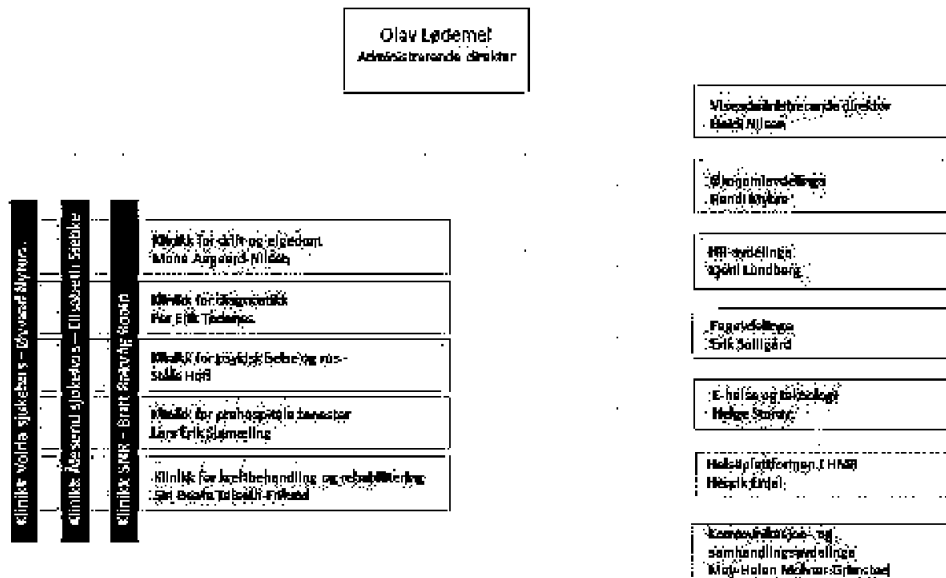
Olav Lødemel
Administrerende direktør

Klinikk Volda sjukehus – Øyvind Nymo

Klinikk Ålesund sjukehus – Elisabeth Stokke

Klinikk SNR – Brit Skadsem Rosén

Klinikk for drift og eigedom
Mona Aagaard-Nilsen

Klinikk for diagnostikk
Per Erik Tødenes

Klinikk for psykisk helse og rus
Ståle Hoff

Klinikk for prehospitale tenester
Lars Erik Slemdal

Klinikk for kreftbehandling og rehabilitering
Siri Beate Tokheim Fiskerstrand

Viseadministrerande direktør
Heidi Nilsen

Økonomiavdelinga
Randi Mykre

HR-avdelinga
Sigrid Lundberg

Fagavdelinga
Erik Solligård

E-helse og teknologi
Helge Storøy

Helseplattformen i HMR
Henrik Erdal

Kommunikasjons- og samhandlingsavdelinga
Mary-Helen Molvær Grimstad